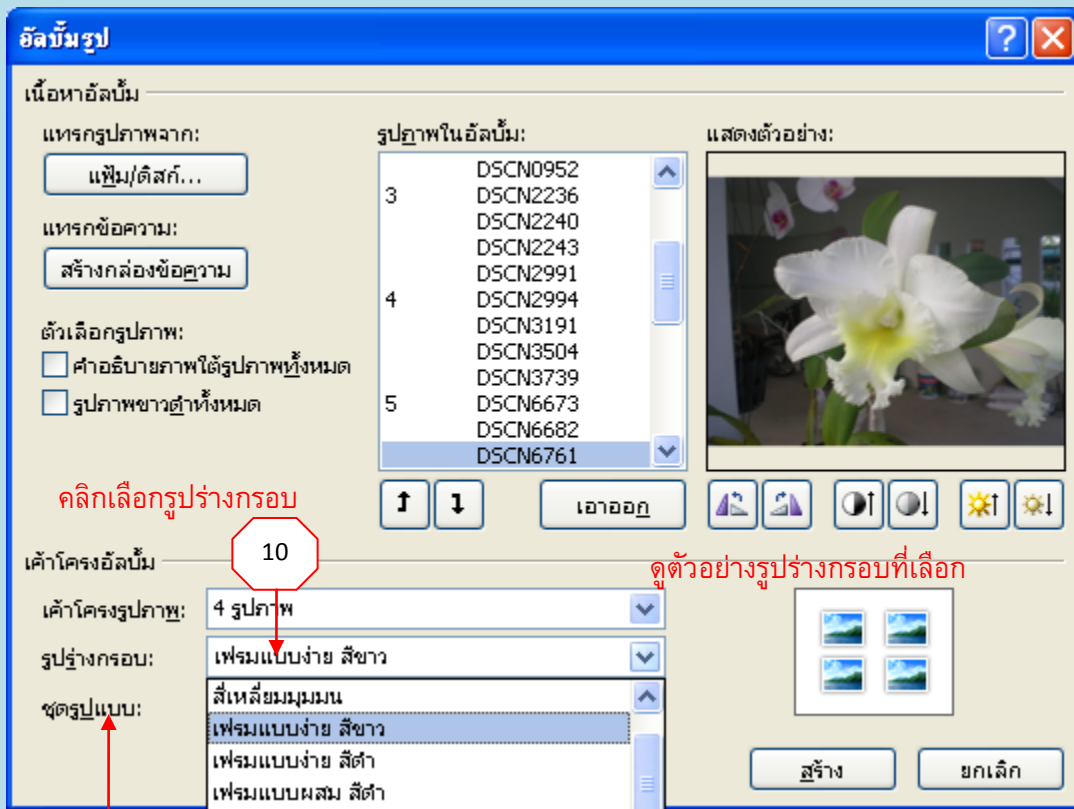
อัลบั้มรูป

เนื้อหาอัลบั้ม

แทรกรูปภาพจาก:

แฟ้ม/ดิสก์...

แทรกข้อความ:

สร้างกล่องข้อความ

ตัวเลือกรูปภาพ:

คำอธิบายภาพใต้รูปภาพทั้งหมด

รูปภาพขาวดำทั้งหมด

รูปภาพในอัลบั้ม:

DSCN0952
3 DSCN2236
DSCN2240
DSCN2243
DSCN2991
4 DSCN2994
DSCN3191
DSCN3504
DSCN3739
5 DSCN6673
DSCN6682
DSCN6761

เอาออก

แสดงตัวอย่าง:

คลิกเลือกรูปร่างกรอบ

10

เค้าโครงอัลบั้ม

ดูตัวอย่างรูปร่างกรอบที่เลือก

เค้าโครงรูปภาพ: 4 รูปภาพ

รูปร่างกรอบ: เฟรมแบบง่าย สีขาว

ชุดรูปแบบ:

สี่เหลี่ยมมุมมน
เฟรมแบบง่าย สีขาว
เฟรมแบบง่าย สีดำ
เฟรมแบบผสม สีดำ

สร้าง

ยกเลิก